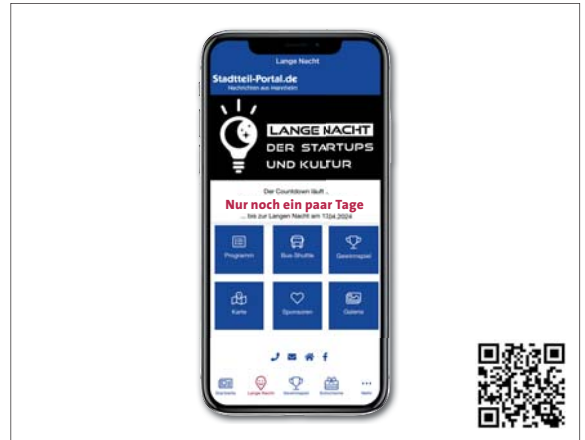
Lange Nacht

Stadtteil-Portal.de
Nachrichten aus Mannheim

LANGE NACHT
DER STARTUPS
UND KULTUR

Der Countdown läuft ..
Nur noch ein paar Tage
... bis zur Langen Nacht am 13.04.2024

Programm
Bus-Shuttle
Gewinnspiel
Karte
Sponsoren
Galerie

Startseite
Lange Nacht
Gewinnspiel
Gutscheine
Mehr